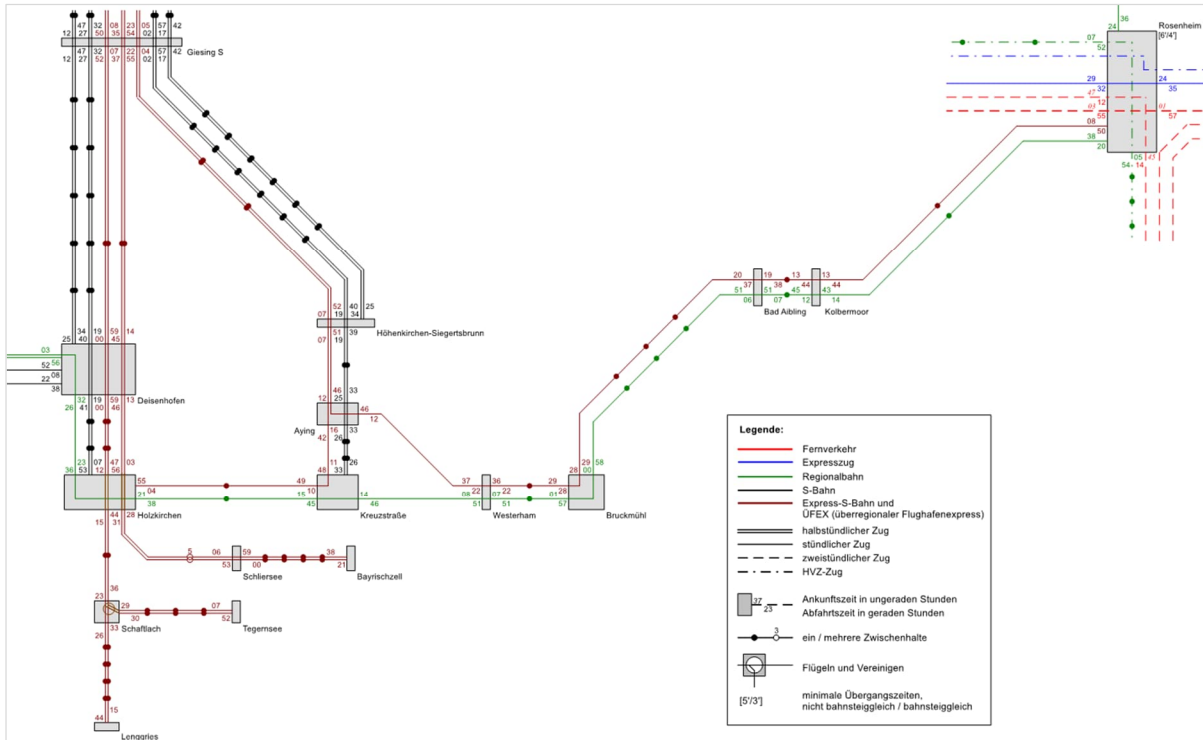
12 27
47 32 50
08 35
23 54
05 02
57 17
42
12 27
47 32 52
07 37
22 55
04 02
57 17
42
Giesing S

Rosenheim
[6'/4']
24
36
07
52
29
32
24
35
47
12
01
55
57
08
50
38
20
105
54- 14
43

07 52 25
19 40
34
07 51 39 19
Höhenkirchen-Siegertsbrunn

25 34 40
19 00
59 45
14
03
52 56
22 08
38
Deisenhofen
32 19 59 13
26 41 00 46

12 46 33
25
46
12
Aying
42 16 33
26
11
26
33

23 07 47 03
36 53 12 56
55
49
04
10
21
15
38
45
48
14
46
Holzkirchen
Kreuzstraße

37 36 29
22 22 28
08 07 01
51 51 57
Westerham
28 29 58
00
Bruckmühl

20 19 13 13
37 38 44 44
51 51 45 43
06 07 12 14
Bad Aibling
Kolbermoor

15 44 28
31
5 06 59 38
53 00 21
Schliersee
Bayrischzell

23 36
29 07
30 52
Schaftlach
Tegernsee
26 33

44 15
Lenggries

Legende:
Fernverkehr
Expresszug
Regionalbahn
S-Bahn
Express-S-Bahn und ÜFEX (überregionaler Flughafenexpress)
halbstündlicher Zug
stündlicher Zug
zweistündlicher Zug
HVZ-Zug
37
23
Ankunftszeit in ungeraden Stunden
Abfahrtszeit in geraden Stunden
3
ein / mehrere Zwischenhalte
Flügeln und Vereinigen
[5'/3']
minimale Übergangszeiten, nicht bahnsteiggleich / bahnsteiggleich